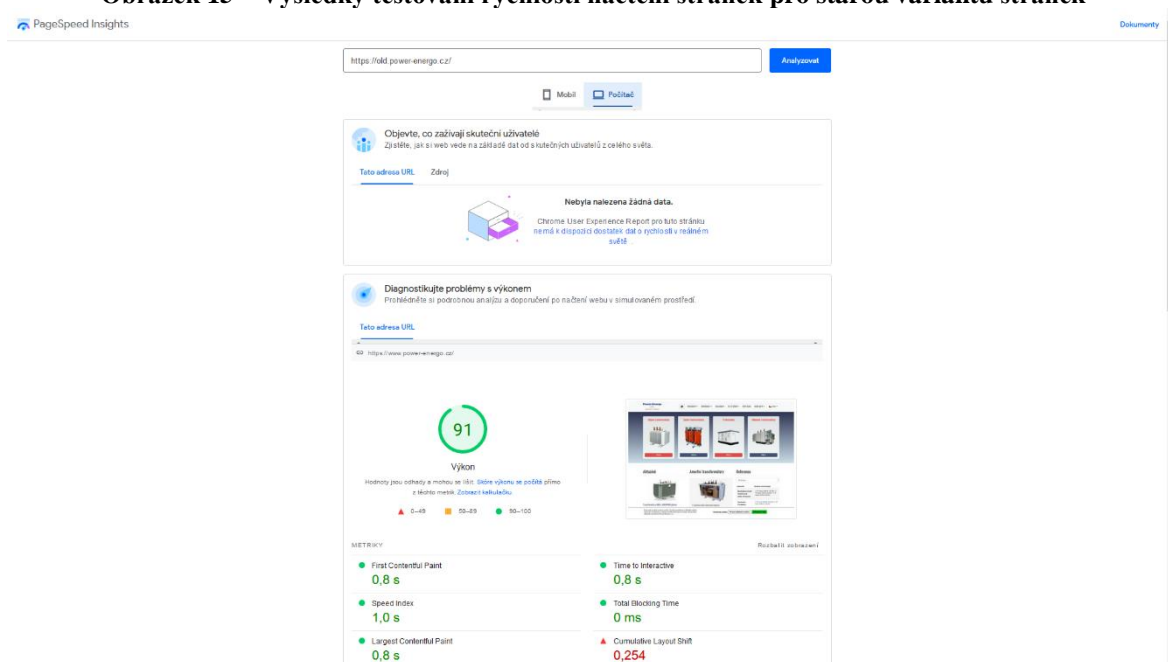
Obrázek 15 – Výsledky testování rychlosti načtení stránek pro starou variantu stránek

PageSpeed Insights

Dokumenty

https://old.power-energo.cz/

Analyzovat

Mobil

Počítač

Objevte, co zažívají skuteční uživatelé

Zjistěte, jak si web vede na základě dat od skutečných uživatelů z celého světa.

Tato adresa URL

Zdroj

Nebyla nalezena žádná data.

Chrome User Experience Report pro tuto stránku nemá k dispozici dostatek dat o rychlosti v reálném světě

Diagnostikujte problémy s výkonem

Prohlédněte si podrobnou analýzu a doporučení po načtení webu v simulovaném prostředí

Tato adresa URL

https://www.power-energo.cz/

91

Výkon

Hodnoty jsou odhady a mohou se lišit. Skóre výkonu se počítá přímo z těchto metrik. Zobrazit kalkulačku.

0–49

50–89

90–100

METRIKY

Rozbalit zobrazení

First Contentful Paint

0,8 s

Time to Interactive

0,8 s

Speed Index

1,0 s

Total Blocking Time

0 ms

Largest Contentful Paint

0,8 s

Cumulative Layout Shift

0,254